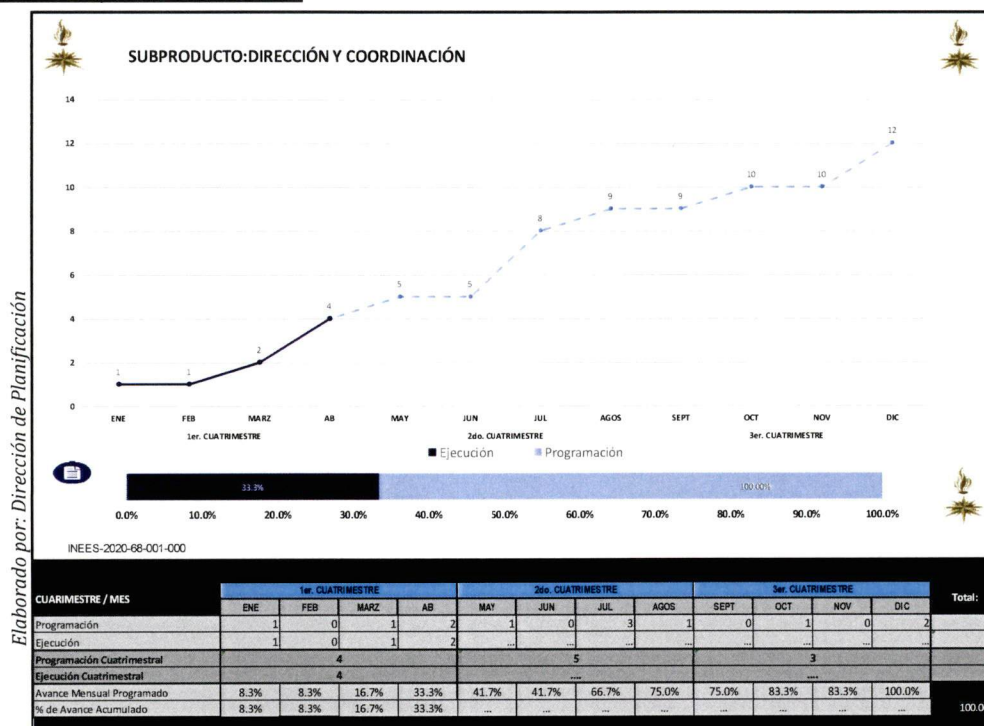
Elaborado por: Dirección de Planificación

SUBPRODUCTO:DIRECCIÓN Y COORDINACIÓN

14
12
10
8
6
4
2
0

1 1 2 4 5 5 8 9 9 10 10 12

ENE FEB MARZ AB MAY JUN JUL AGOS SEPT OCT NOV DIC

1er. CUATRIMESTRE 2do. CUATRIMESTRE 3er. CUATRIMESTRE

■ Ejecución ■ Programación

33.3%
100.00%

0.0% 10.0% 20.0% 30.0% 40.0% 50.0% 60.0% 70.0% 80.0% 90.0% 100.0%

INEES-2020-68-001-000

| CUARIMESTRE / MES | 1er. CUATRIMESTRE | | | | 2do. CUATRIMESTRE | | | | 3er. CUATRIMESTRE | | | | Total: |
|---|---|---|---|---|---|---|---|---|---|---|---|---|---|
| | ENE | FEB | MARZ | AB | MAY | JUN | JUL | AGOS | SEPT | OCT | NOV | DIC | |
| Programación | 1 | 0 | 1 | 2 | 1 | 0 | 3 | 1 | 0 | 1 | 0 | 2 | |
| Ejecución | 1 | 0 | 1 | 2 | ... | ... | ... | ... | ... | ... | ... | ... | |
| Programación Cuatrimestral | 4 | | | | 5 | | | | 3 | | | | |
| Ejecución Cuatrimestral | 4 | | | | .... | | | | .... | | | | |
| Avance Mensual Programado | 8.3% | 8.3% | 16.7% | 33.3% | 41.7% | 41.7% | 66.7% | 75.0% | 75.0% | 83.3% | 83.3% | 100.0% | |
| % de Avance Acumulado | 8.3% | 8.3% | 16.7% | 33.3% | ... | ... | ... | ... | ... | ... | ... | ... | 100.0 |